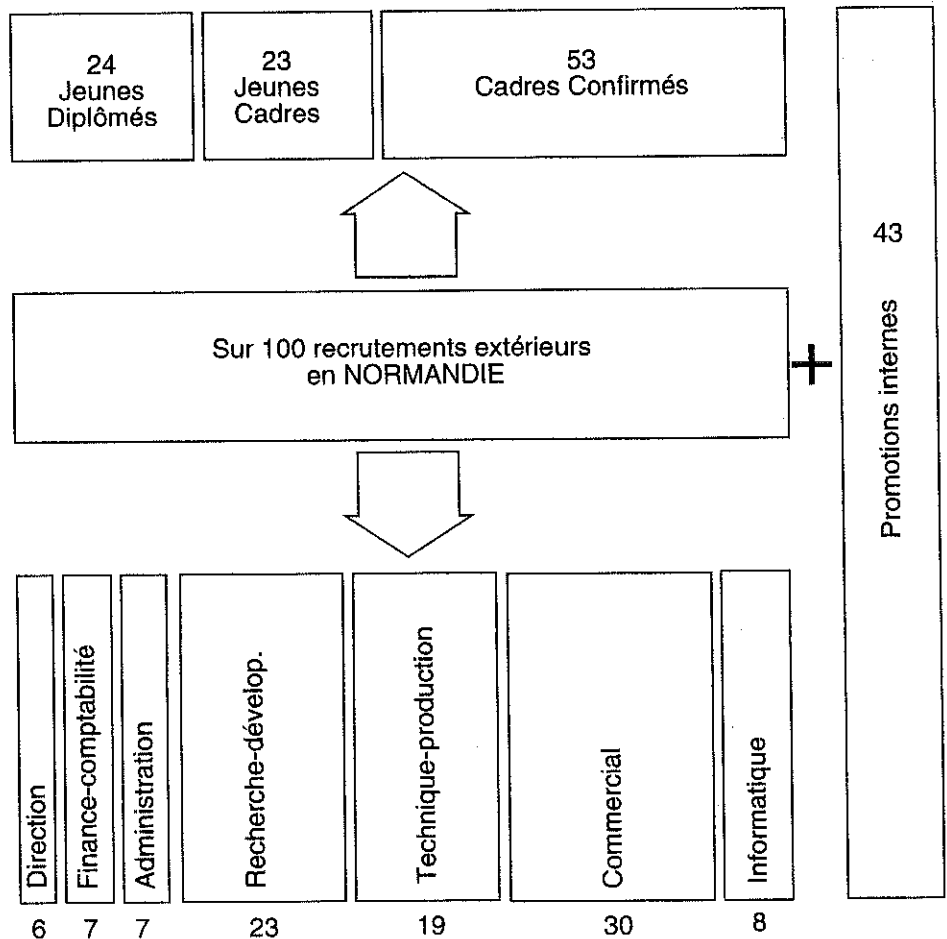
24
Jeunes
Diplômés

23
Jeunes
Cadres

53
Cadres Confirmés

43
Promotions internes

Sur 100 recrutements extérieurs
en NORMANDIE

+

Direction
Finance-comptabilité
Administration
Recherche-dévelop.
Technique-production
Commercial
Informatique

6 7 7 23 19 30 8